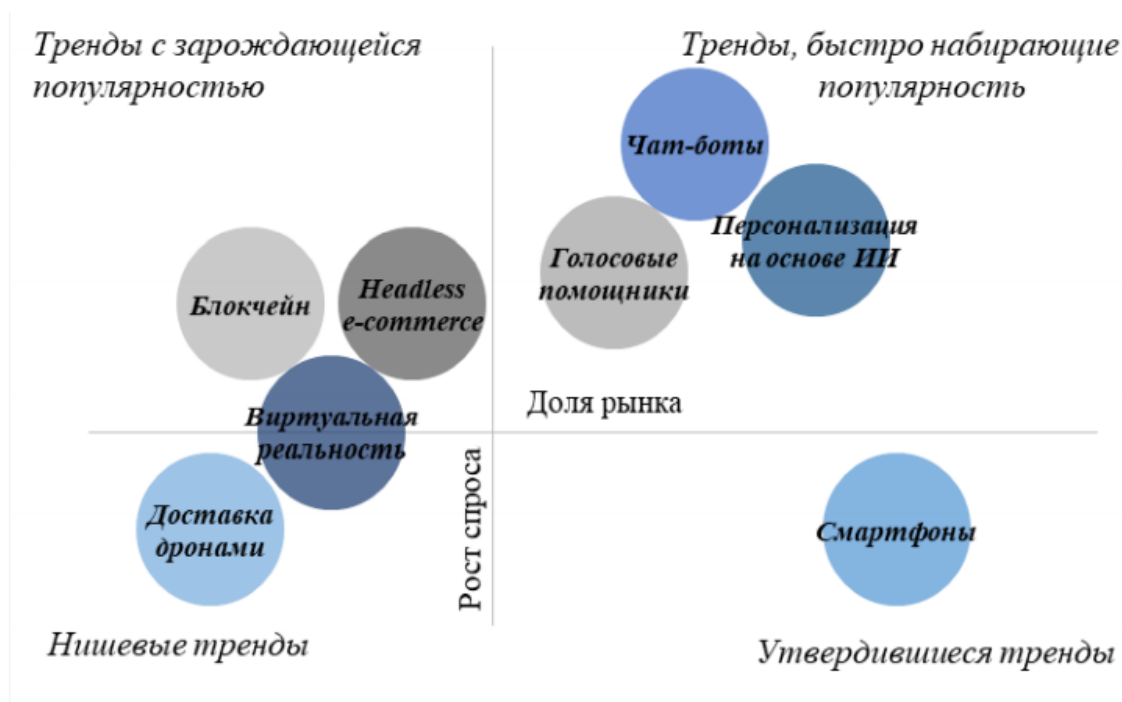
Тренды с зарождающейся популярностью

Тренды, быстро набирающие популярность

Чат-боты

Персонализация на основе ИИ

Голосовые помощники

Блокчейн

Headless e-commerce

Виртуальная реальность

Доля рынка

Рост спроса

Доставка дронами

Смартфоны

Нишевые тренды

Утвердившиеся тренды